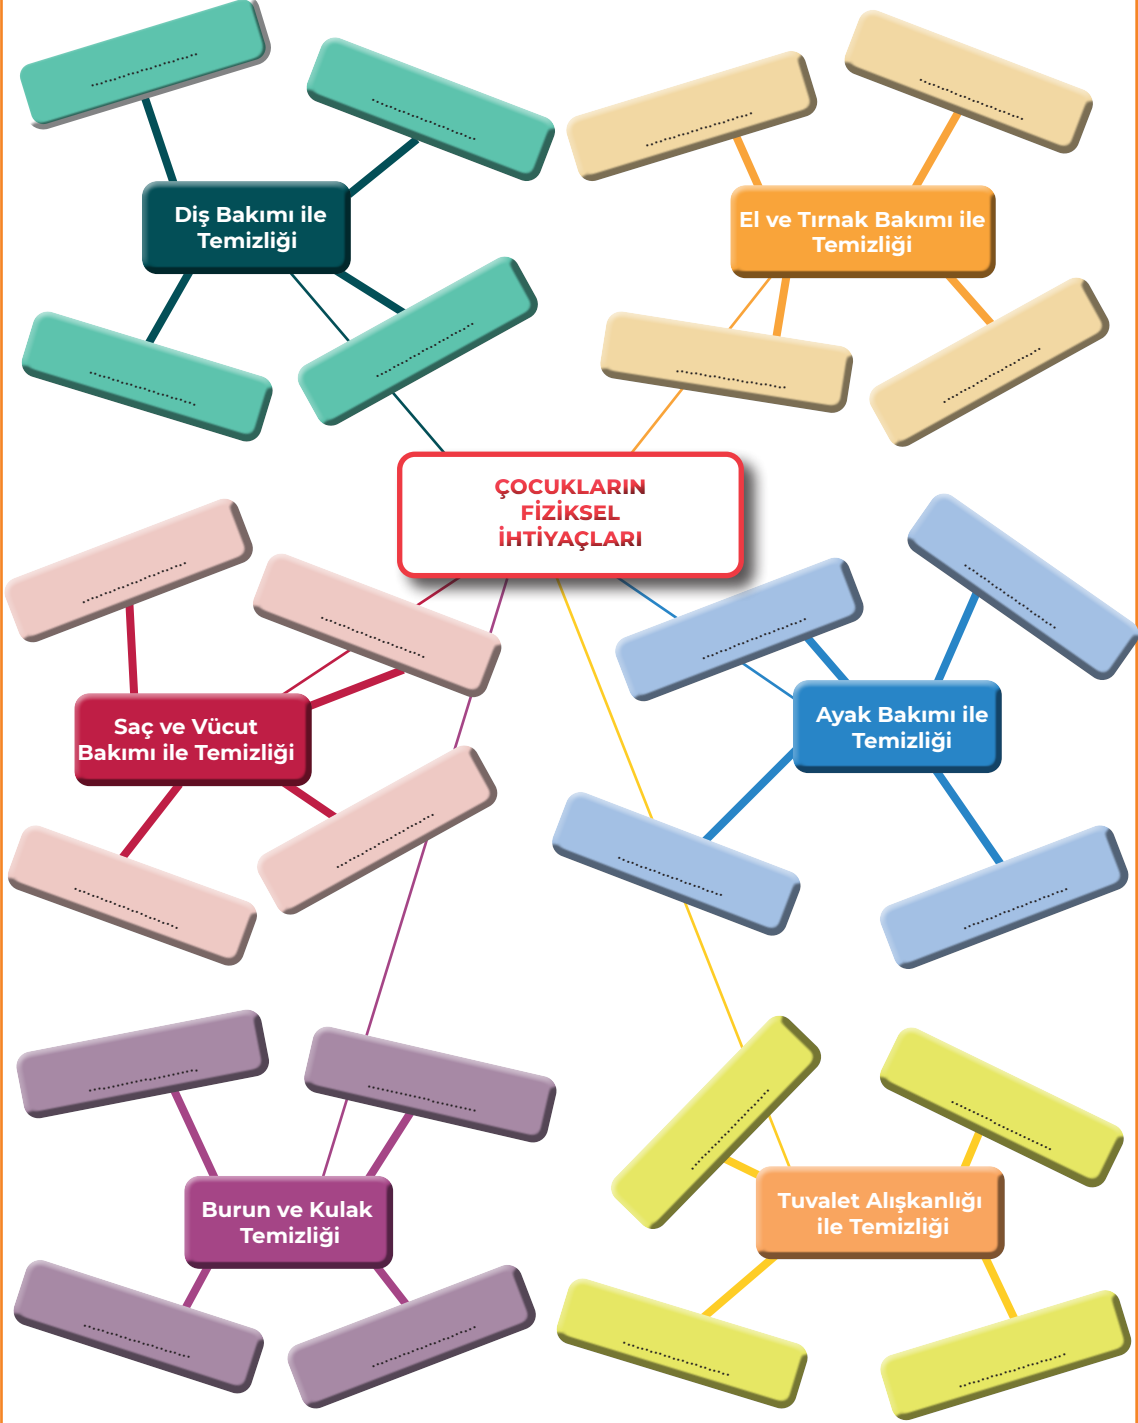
......................
......................
Diş Bakımı ile Temizliği
......................
......................

......................
......................
El ve Tırnak Bakımı ile Temizliği
......................
......................

ÇOCUKLARIN FİZİKSEL İHTİYAÇLARI

......................
......................
Saç ve Vücut Bakımı ile Temizliği
......................
......................

......................
......................
Ayak Bakımı ile Temizliği
......................
......................

......................
......................
Burun ve Kulak Temizliği
......................
......................

......................
......................
Tuvalet Alışkanlığı ile Temizliği
......................
......................